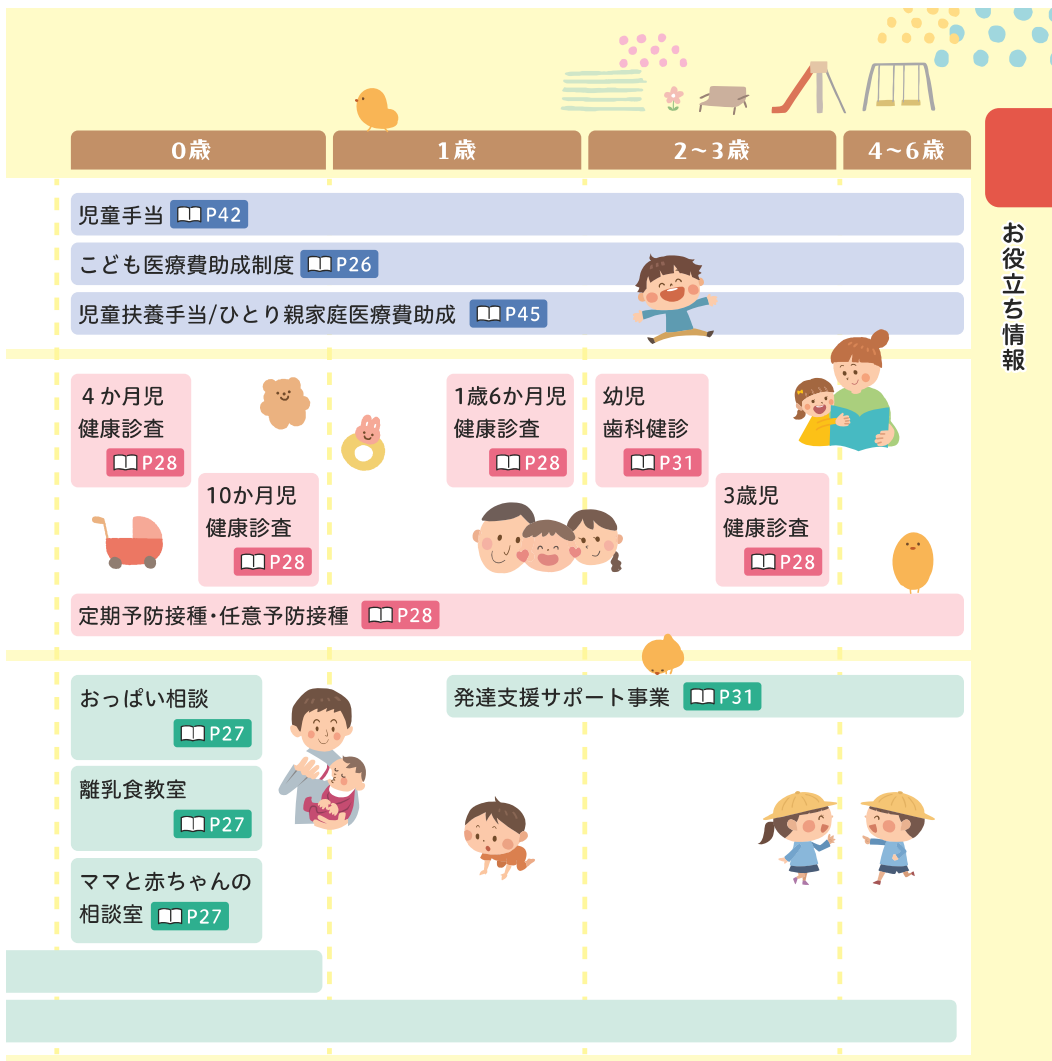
0歳

1歳

2～3歳

4～6歳

お役立ち情報

児童手当 P42

こども医療費助成制度 P26

児童扶養手当/ひとり親家庭医療費助成 P45

4か月児健康診査 P28

10か月児健康診査 P28

1歳6か月児健康診査 P28

幼児歯科健診 P31

3歳児健康診査 P28

定期予防接種・任意予防接種 P28

おっぱい相談 P27

離乳食教室 P27

ママと赤ちゃんの相談室 P27

発達支援サポート事業 P31